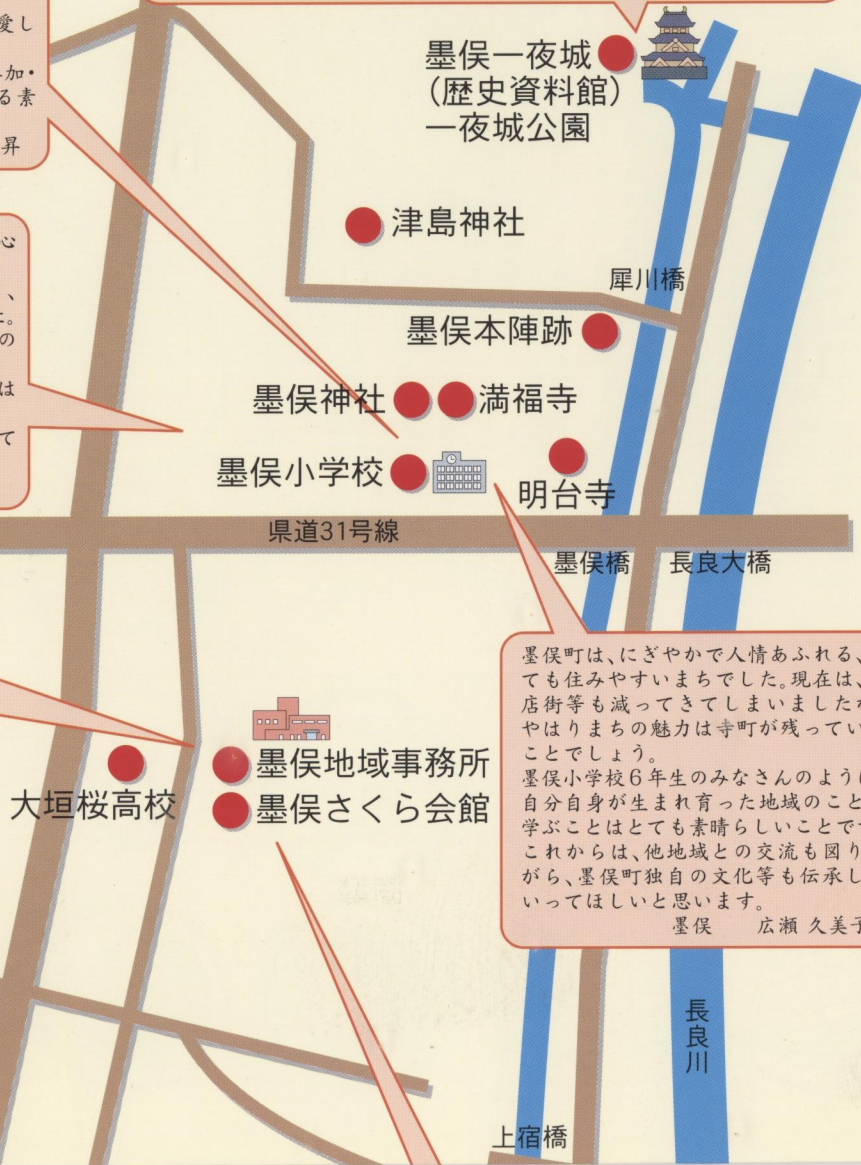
愛し

加・
る素

昇

心

、
。
の

は

て

墨俣一夜城
(歴史資料館)
一夜城公園

津島神社

犀川橋

墨俣本陣跡

墨俣神社

満福寺

墨俣小学校

明台寺

県道31号線

墨俣橋

長良大橋

墨俣町は、にぎやかで人情あふれる、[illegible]ても住みやすいまちでした。現在は、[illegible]店街等も減ってきてしまいました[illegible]やはりまちの魅力は寺町が残ってい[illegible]ことでしょう。
墨俣小学校6年生のみなさんのように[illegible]自分自身が生まれ育った地域のこと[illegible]学ぶことはとても素晴らしいことで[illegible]これからは、他地域との交流も図り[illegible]がら、墨俣町独自の文化等も伝承し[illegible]いってほしいと思います。
墨俣　広瀬 久美子

大垣桜高校

墨俣地域事務所

墨俣さくら会館

長良川

上宿橋